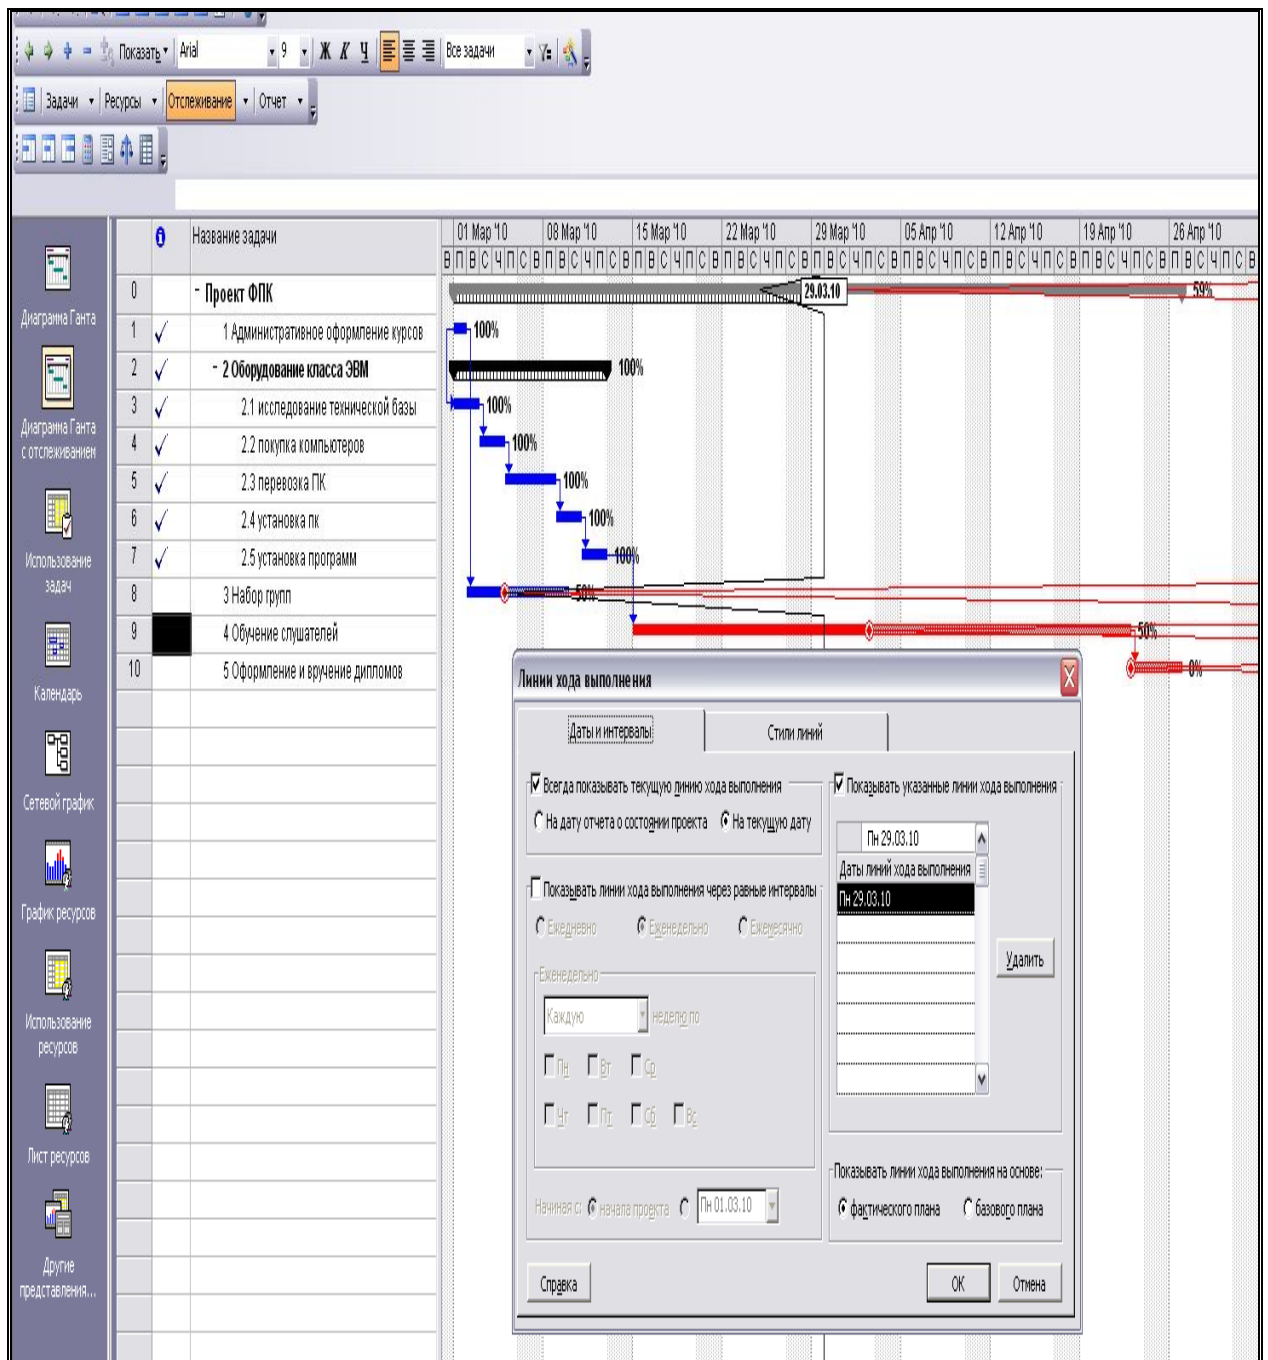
Показать Arial 9 Ж К Ч Все задачи

Задачи Ресурсы Отслеживание Отчет

Диаграмма Ганта

Диаграмма Ганта с отслеживанием

Использование задач

Календарь

Сетевой график

График ресурсов

Использование ресурсов

Лист ресурсов

Другие представления...

| | | Название задачи |
|---|---|---|
| 0 | | - Проект ФПК |
| 1 | √ | 1 Административное оформление курсов |
| 2 | √ | - 2 Оборудование класса ЭВМ |
| 3 | √ | 2.1 исследование технической базы |
| 4 | √ | 2.2 покупка компьютеров |
| 5 | √ | 2.3 перевозка ПК |
| 6 | √ | 2.4 установка пк |
| 7 | √ | 2.5 установка программ |
| 8 | | 3 Набор групп |
| 9 | | 4 Обучение слушателей |
| 10 | | 5 Оформление и вручение дипломов |

01 Мар '10 08 Мар '10 15 Мар '10 22 Мар '10 29 Мар '10 05 Апр '10 12 Апр '10 19 Апр '10 26 Апр '10

В П В С Ч П С В П В С Ч П С В П В С Ч П С В П В С Ч П С В П В С Ч П С В П В С Ч П С В П В С Ч П С В П В С Ч П С В П В С Ч П С В

29.03.10 59% 100% 100% 100% 100% 100% 100% 100% 50% 50% 0%

Линии хода выполнения

Даты и интервалы Стили линий

Всегда показывать текущую линию хода выполнения

На дату отчета о состоянии проекта На текущую дату

Показывать линии хода выполнения через равные интервалы

Ежедневно Еженедельно Ежемесячно

Еженедельно

Каждую неделю по

Пн Вт Ср

Чт Пт Сб Вс

Начиная с: начала проекта Пн 01.03.10

Показывать указанные линии хода выполнения

Пн 29.03.10

Даты линий хода выполнения

Пн 29.03.10

Удалить

Показывать линии хода выполнения на основе:

фактического плана базового плана

Справка ОК Отмена